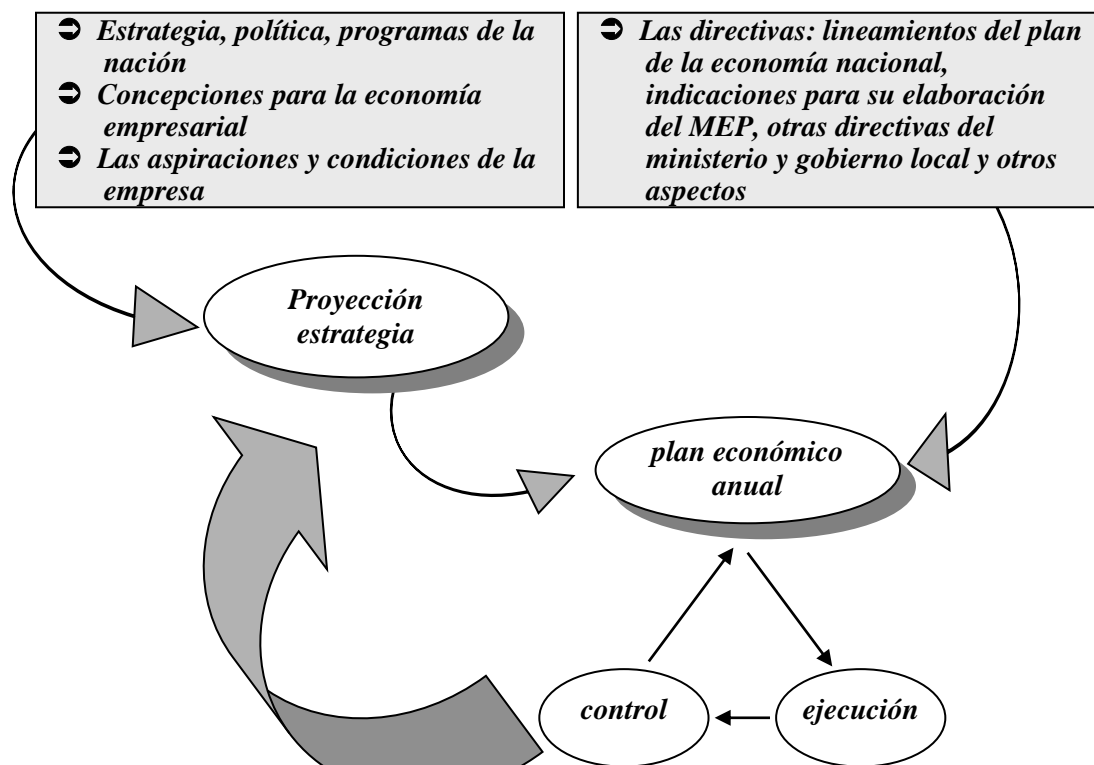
➲ Estrategia, política, programas de la nación
➲ Concepciones para la economía empresarial
➲ Las aspiraciones y condiciones de la empresa

➲ Las directivas: lineamientos del plan de la economía nacional, indicaciones para su elaboración del MEP, otras directivas del ministerio y gobierno local y otros aspectos

Proyección estrategia

plan económico anual

control

ejecución